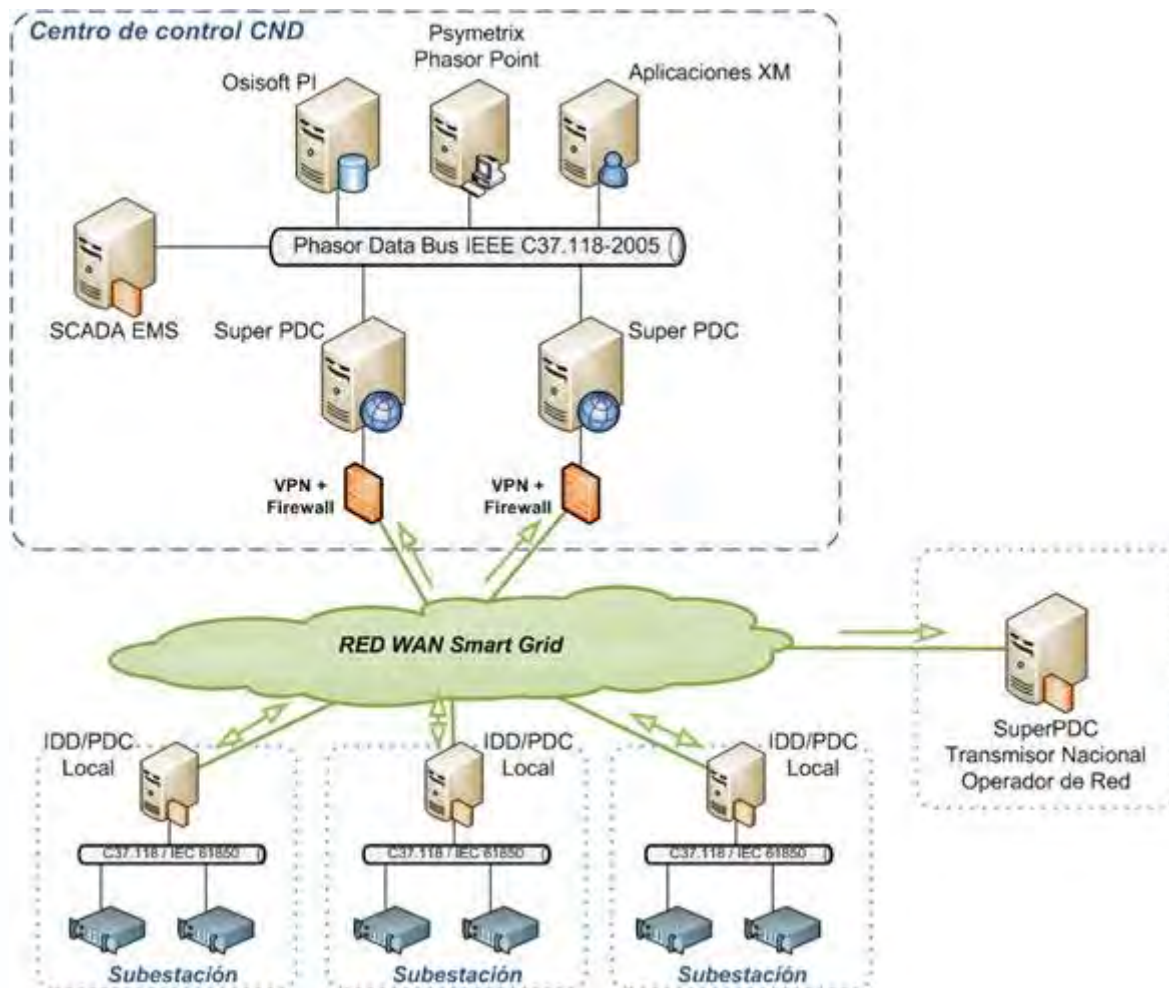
Centro de control CND

Osisoft PI

Psymetrix Phasor Point

Aplicaciones XM

Phasor Data Bus IEEE C37.118-2005

SCADA EMS

Super PDC

Super PDC

VPN + Firewall

VPN + Firewall

RED WAN Smart Grid

SuperPDC Transmisor Nacional Operador de Red

IDD/PDC Local

IDD/PDC Local

IDD/PDC Local

C37.118 / IEC 61850

C37.118 / IEC 61850

C37.118 / IEC 61850

Subestación

Subestación

Subestación